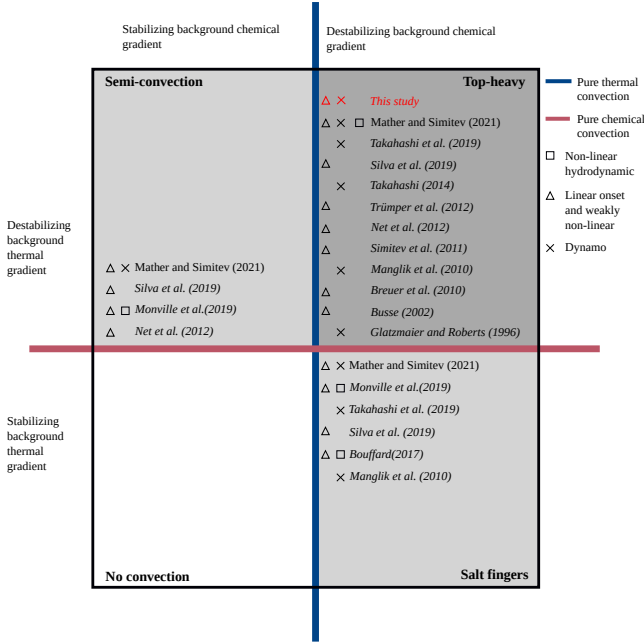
Stabilizing background chemical gradient

Destabilizing background chemical gradient

Destabilizing background thermal gradient

Stabilizing background thermal gradient

Semi-convection

Top-heavy

△ × This study
△ × □ Mather and Simitev (2021)
× Takahashi et al. (2019)
△ Silva et al. (2019)
× Takahashi (2014)
△ Trümper et al. (2012)
△ Net et al. (2012)
△ Simitev et al. (2011)
× Manglik et al. (2010)
△ Breuer et al. (2010)
△ Busse (2002)
× Glatzmaier and Roberts (1996)

△ × Mather and Simitev (2021)
△ Silva et al. (2019)
△ □ Monville et al.(2019)
△ Net et al. (2012)

△ × Mather and Simitev (2021)
△ □ Monville et al.(2019)
× Takahashi et al. (2019)
△ Silva et al. (2019)
△ □ Bouffard(2017)
× Manglik et al. (2010)

No convection

Salt fingers

Pure thermal convection

Pure chemical convection

□ Non-linear hydrodynamic

△ Linear onset and weakly non-linear

× Dynamo